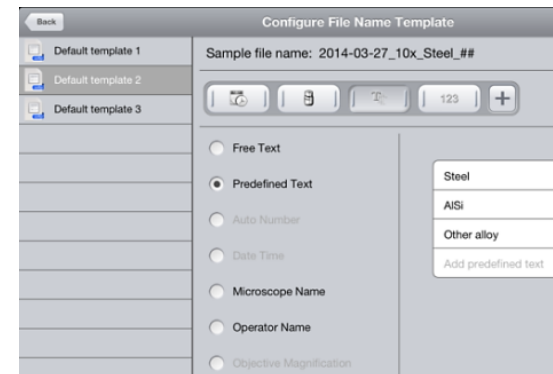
Back
Configure File Name Template
Default template 1
Default template 2
Default template 3
Sample file name: 2014-03-27_10x_Steel_##
123
+
Free Text
Predefined Text
Auto Number
Date Time
Microscope Name
Operator Name
Objective Magnification
Steel
AlSi
Other alloy
Add predefined text